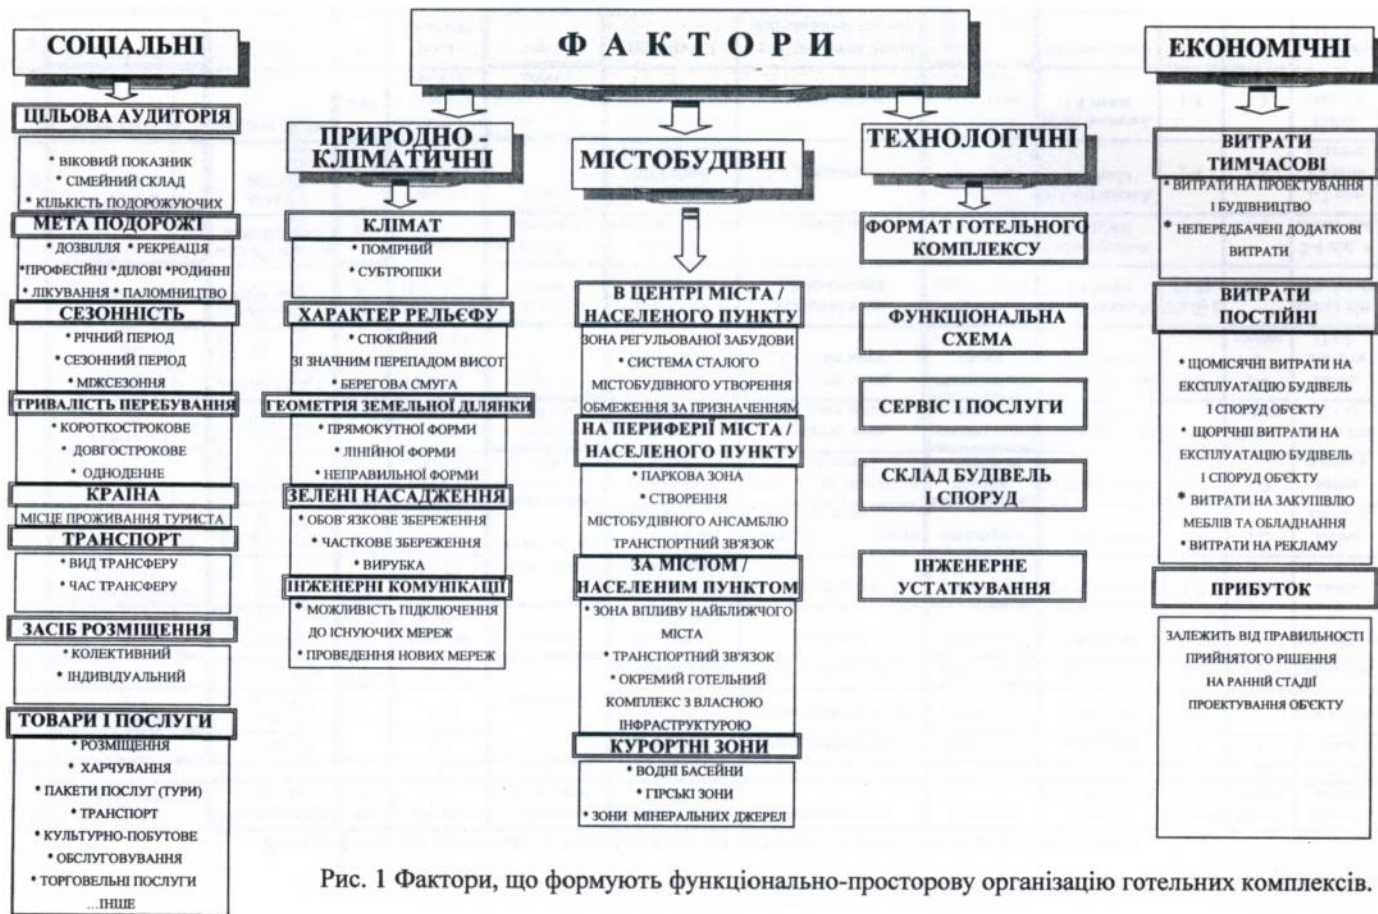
ФАКТОРИ

СОЦІАЛЬНІ

ЦІЛЬОВА АУДИТОРІЯ
• ВІКОВИЙ ПОКАЗНИК
• СІМЕЙНИЙ СКЛАД
• КІЛЬКІСТЬ ПОДОРОЖУЮЧИХ

МЕТА ПОДОРОЖІ
• ДОЗВІЛЛЯ • РЕКРЕАЦІЯ
•ПРОФЕСІЙНІ •ДІЛОВІ •РОДИННІ
• ЛІКУВАННЯ • ПАЛОМНИЦТВО

СЕЗОННІСТЬ
• РІЧНИЙ ПЕРІОД
• СЕЗОННИЙ ПЕРІОД
• МІЖСЕЗОННЯ

ТРИВАЛІСТЬ ПЕРЕБУВАННЯ
• КОРОТКОСТРОКОВЕ
• ДОВГОСТРОКОВЕ
• ОДНОДЕННЕ

КРАЇНА
МІСЦЕ ПРОЖИВАННЯ ТУРИСТА

ТРАНСПОРТ
• ВИД ТРАНСФЕРУ
• ЧАС ТРАНСФЕРУ

ЗАСІБ РОЗМІЩЕННЯ
• КОЛЕКТИВНИЙ
• ІНДИВІДУАЛЬНИЙ

ТОВАРИ І ПОСЛУГИ
• РОЗМІЩЕННЯ
• ХАРЧУВАННЯ
• ПАКЕТИ ПОСЛУГ (ТУРИ)
• ТРАНСПОРТ
• КУЛЬТУРНО-ПОБУТОВЕ
• ОБСЛУГОВУВАННЯ
• ТОРГОВЕЛЬНІ ПОСЛУГИ
...ІНШЕ

ПРИРОДНО - КЛІМАТИЧНІ

КЛІМАТ
• ПОМІРНИЙ
• СУБТРОПІКИ

ХАРАКТЕР РЕЛЬЄФУ
• СПОКІЙНИЙ
ЗІ ЗНАЧНИМ ПЕРЕПАДОМ ВИСОТ
• БЕРЕГОВА СМУГА

ГЕОМЕТРІЯ ЗЕМЕЛЬНОЇ ДІЛЯНКИ
• ПРЯМОКУТНОЇ ФОРМИ
• ЛІНІЙНОЇ ФОРМИ
• НЕПРАВИЛЬНОЇ ФОРМИ

ЗЕЛЕНІ НАСАДЖЕННЯ
• ОБОВ`ЯЗКОВЕ ЗБЕРЕЖЕННЯ
• ЧАСТКОВЕ ЗБЕРЕЖЕННЯ
• ВИРУБКА

ІНЖЕНЕРНІ КОМУНІКАЦІЇ
• МОЖЛИВІСТЬ ПІДКЛЮЧЕННЯ ДО ІСНУЮЧИХ МЕРЕЖ
• ПРОВЕДЕННЯ НОВИХ МЕРЕЖ

МІСТОБУДІВНІ

В ЦЕНТРІ МІСТА / НАСЕЛЕНОГО ПУНКТУ
ЗОНА РЕГУЛЬОВАНОЇ ЗАБУДОВИ
• СИСТЕМА СТАЛОГО МІСТОБУДІВНОГО УТВОРЕННЯ
ОБМЕЖЕННЯ ЗА ПРИЗНАЧЕННЯМ

НА ПЕРИФЕРІЇ МІСТА / НАСЕЛЕНОГО ПУНКТУ
• ПАРКОВА ЗОНА
• СТВОРЕННЯ МІСТОБУДІВНОГО АНСАМБЛЮ
ТРАНСПОРТНИЙ ЗВ'ЯЗОК

ЗА МІСТОМ / НАСЕЛЕНИМ ПУНКТОМ
• ЗОНА ВПЛИВУ НАЙБЛИЖЧОГО МІСТА
• ТРАНСПОРТНИЙ ЗВ'ЯЗОК
• ОКРЕМИЙ ГОТЕЛЬНИЙ КОМПЛЕКС З ВЛАСНОЮ ІНФРАСТРУКТУРОЮ

КУРОРТНІ ЗОНИ
• ВОДНІ БАСЕЙНИ
• ГІРСЬКІ ЗОНИ
• ЗОНИ МІНЕРАЛЬНИХ ДЖЕРЕЛ

ТЕХНОЛОГІЧНІ

ФОРМАТ ГОТЕЛЬНОГО КОМПЛЕКСУ

ФУНКЦІОНАЛЬНА СХЕМА

СЕРВІС І ПОСЛУГИ

СКЛАД БУДІВЕЛЬ І СПОРУД

ІНЖЕНЕРНЕ УСТАТКУВАННЯ

ЕКОНОМІЧНІ

ВИТРАТИ ТИМЧАСОВІ
• ВИТРАТИ НА ПРОЕКТУВАННЯ І БУДІВНИЦТВО
• НЕПЕРЕДБАЧЕНІ ДОДАТКОВІ ВИТРАТИ

ВИТРАТИ ПОСТІЙНІ
• ЩОМІСЯЧНІ ВИТРАТИ НА ЕКСПЛУАТАЦІЮ БУДІВЕЛЬ І СПОРУД ОБ'ЄКТУ
• ЩОРІЧНІ ВИТРАТИ НА ЕКСПЛУАТАЦІЮ БУДІВЕЛЬ І СПОРУД ОБ'ЄКТУ
• ВИТРАТИ НА ЗАКУПІВЛЮ МЕБЛІВ ТА ОБЛАДНАННЯ
• ВИТРАТИ НА РЕКЛАМУ

ПРИБУТОК

ЗАЛЕЖИТЬ ВІД ПРАВИЛЬНОСТІ ПРИЙНЯТОГО РІШЕННЯ НА РАННІЙ СТАДІЇ ПРОЕКТУВАННЯ ОБ'ЄКТУ

Рис. 1 Фактори, що формують функціонально-просторову організацію готельних комплексів.